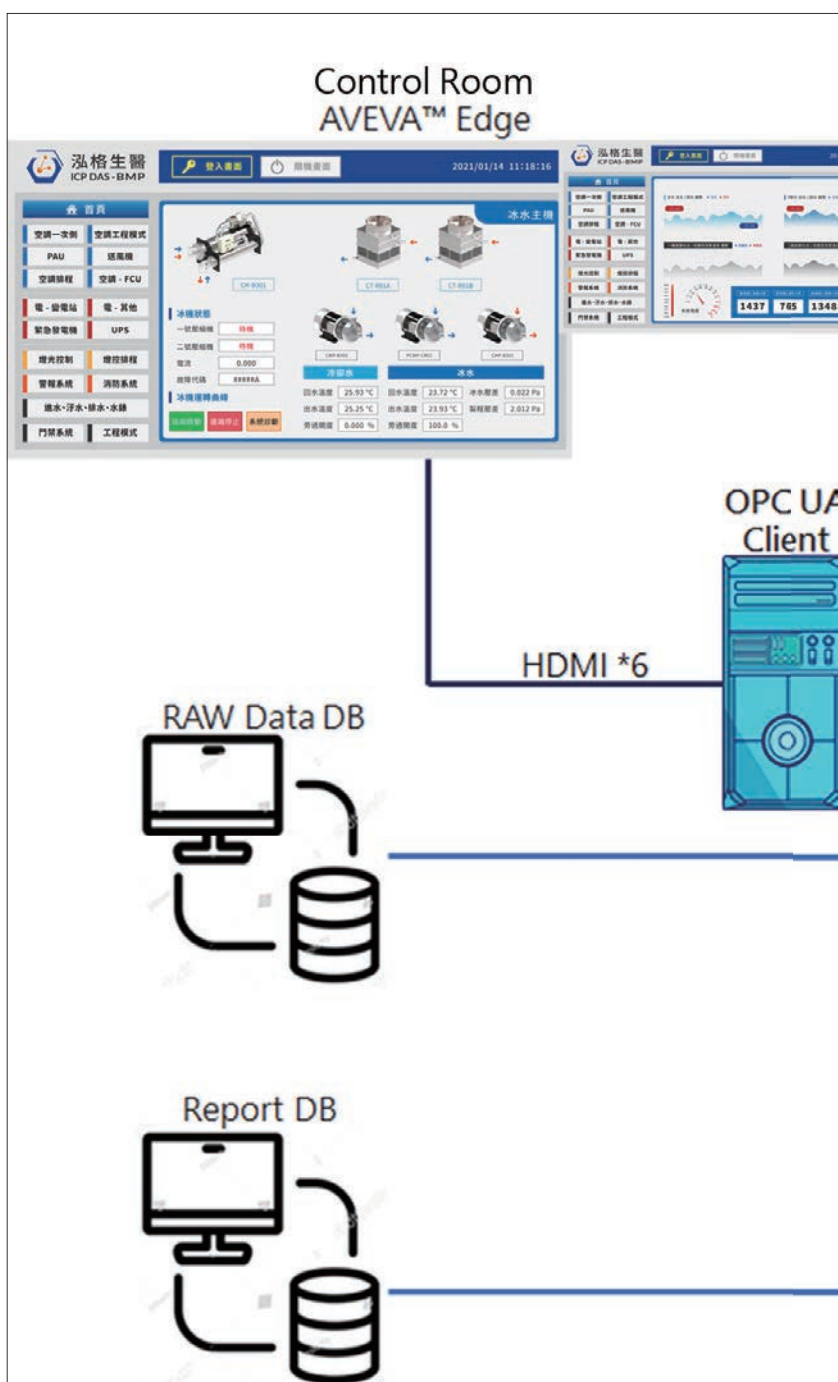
Control Room
AVEVA™ Edge

泓格生醫
ICP DAS-BMP
登入畫面
關機畫面
2021/01/14 11:18:16

首頁
空調一次側
空調工程模式
PAU
送風機
空調排程
空調 - FCU
電 - 發電站
電 - 其他
緊急發電機
UPS
燈光控制
燈控排程
警報系統
消防系統
進水‧浮水‧排水‧水錶
門禁系統
工程模式

冰水主機
CH-B001
CT-B01A
CT-B01B
冰機狀態
一號壓縮機
待機
二號壓縮機
待機
電流
0.000
故障代碼
88888A
冰機運轉曲線
CWP-B001
PCHP-CR01
CHP-B001
冷卻水
冰水
回水溫度
25.93 °C
出水溫度
25.25 °C
旁通開度
0.000 %
回水溫度
23.72 °C
出水溫度
23.93 °C
旁通開度
100.0 %
冰水壓差
0.022 Pa
製程壓差
2.012 Pa

泓格生醫
ICP DAS-BMP
1437
765
1348

OPC UA
Client

HDMI *6

RAW Data DB

Report DB